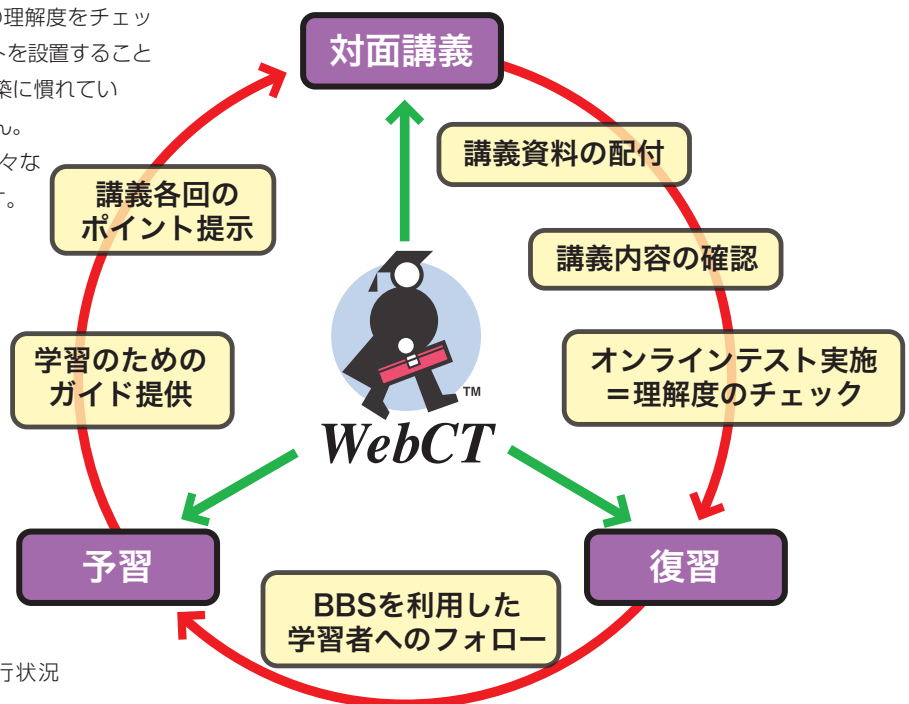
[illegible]の理解度をチェッ
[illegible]トを設置すること
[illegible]業に慣れてい
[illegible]ん。
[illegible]々な
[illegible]。

対面講義

講義資料の配付

講義内容の確認

オンラインテスト実施
＝理解度のチェック

講義各回の
ポイント提示

学習のための
ガイド提供

WebCT™

予習

復習

BBSを利用した
学習者へのフォロー

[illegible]行状況